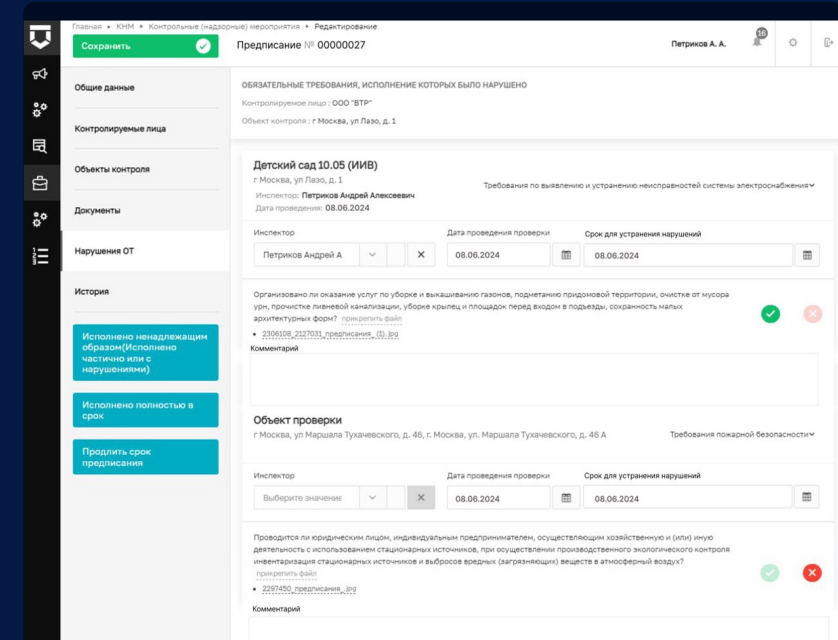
Главная • КНМ • Контрольные (надзорные) мероприятия • Редактирование

Сохранить

Предписание № 00000027

Петриков А. А.

16

Общие данные

Контролируемые лица

Объекты контроля

Документы

Нарушения ОТ

История

Исполнено ненадлежащим образом(Исполнено частично или с нарушениями)

Исполнено полностью в срок

Продлить срок предписания

ОБЯЗАТЕЛЬНЫЕ ТРЕБОВАНИЯ, ИСПОЛНЕНИЕ КОТОРЫХ БЫЛО НАРУШЕНО

Контролируемое лицо : ООО "ВТР"

Объект контроля : г Москва, ул Лазо, д. 1

Детский сад 10.05 (ИИВ)

г Москва, ул Лазо, д. 1

Инспектор: Петриков Андрей Алексеевич

Дата проведения: 08.06.2024

Требования по выявлению и устранению неисправностей системы электроснабжения

| Инспектор | Дата проведения проверки | Срок для устранения нарушений |
|---|---|---|
| Петриков Андрей А | 08.06.2024 | 08.06.2024 |

Организовано ли оказание услуг по уборке и выкашиванию газонов, подметанию придомовой территории, очистке от мусора урн, прочистке ливневой канализации, уборке крылец и площадок перед входом в подъезды, сохранность малых архитектурных форм? прикрепить файл

• 2306108_2127031_предписания_(1).jpg

Комментарий

Объект проверки

г Москва, ул Маршала Тухачевского, д. 46, г. Москва, ул. Маршала Тухачевского, д. 46 А

Требования пожарной безопасности

| Инспектор | Дата проведения проверки | Срок для устранения нарушений |
|---|---|---|
| Выберите значение | 08.06.2024 | 08.06.2024 |

Проводится ли юридическим лицом, индивидуальным предпринимателем, осуществляющим хозяйственную и (или) иную деятельность с использованием стационарных источников, при осуществлении производственного экологического контроля инвентаризация стационарных источников и выбросов вредных (загрязняющих) веществ в атмосферный воздух?

прикрепить файл

• 2297450_предписания_.jpg

Комментарий